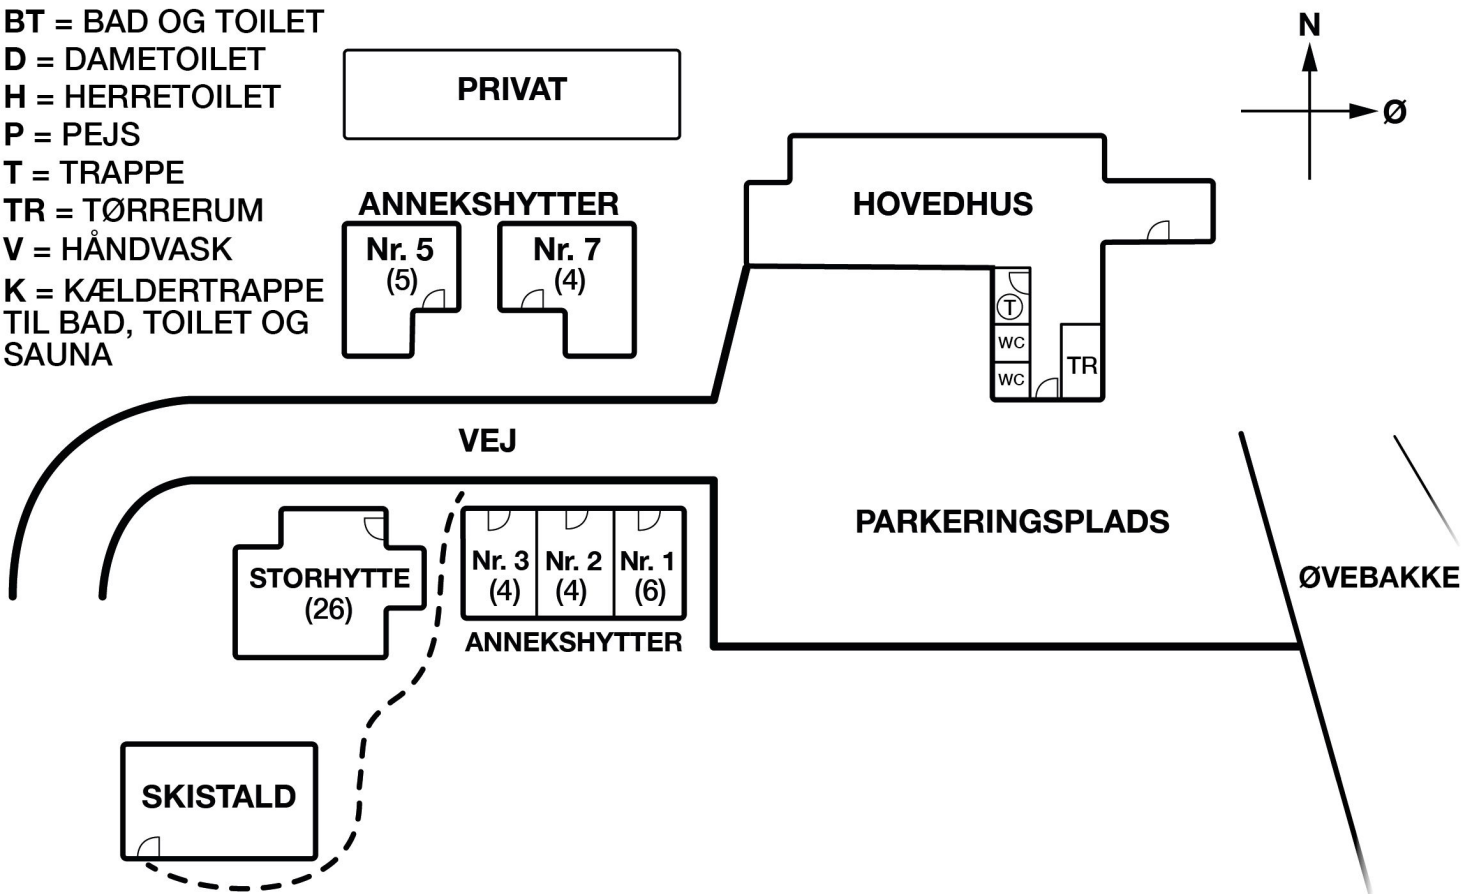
BT = BAD OG TOILET
D = DAMETOILET
H = HERRETOILET
P = PEJS
T = TRAPPE
TR = TØRRERUM
V = HÅNDVASK
K = KÆLDERTRAPPE TIL BAD, TOILET OG SAUNA

PRIVAT

N
Ø

ANNEKSHYTTER
Nr. 5
(5)
Nr. 7
(4)

HOVEDHUS
T
WC
WC
TR

VEJ

PARKERINGSPLADS

ØVEBAKKE

STORHYTTE
(26)

Nr. 3
(4)
Nr. 2
(4)
Nr. 1
(6)
ANNEKSHYTTER

SKISTALD